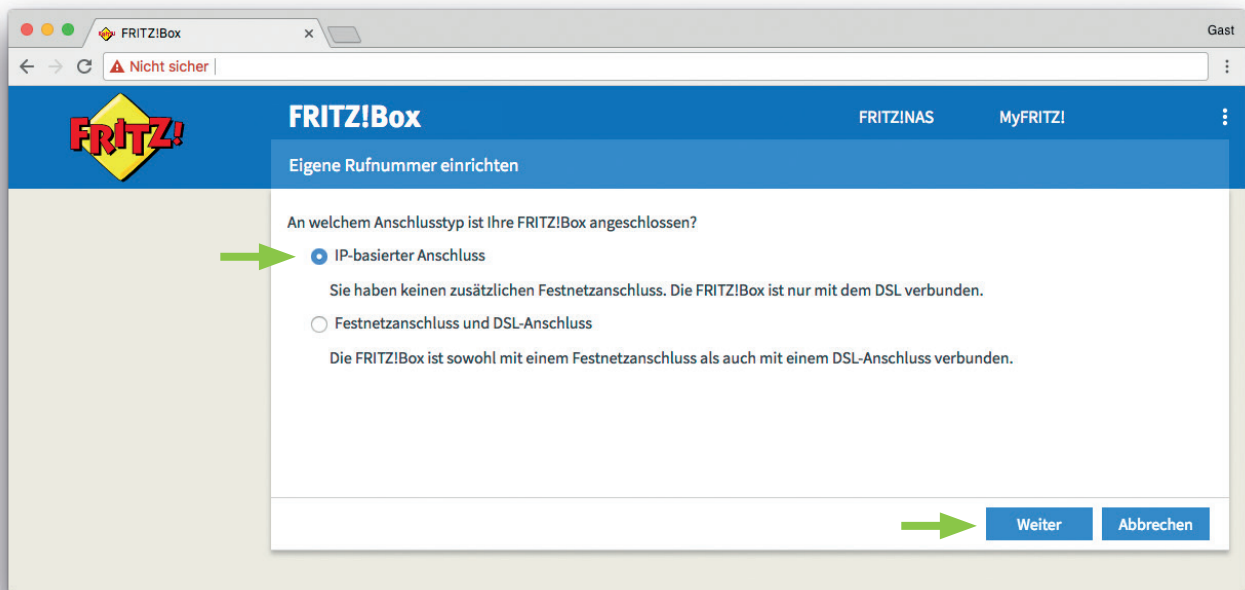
FRITZ!Box ×

Gast

Nicht sicher

FRITZ!

FRITZ!Box

FRITZ!NAS

MyFRITZ!

Eigene Rufnummer einrichten

An welchem Anschlusstyp ist Ihre FRITZ!Box angeschlossen?

IP-basierter Anschluss

Sie haben keinen zusätzlichen Festnetzanschluss. Die FRITZ!Box ist nur mit dem DSL verbunden.

Festnetzanschluss und DSL-Anschluss

Die FRITZ!Box ist sowohl mit einem Festnetzanschluss als auch mit einem DSL-Anschluss verbunden.

Weiter

Abbrechen